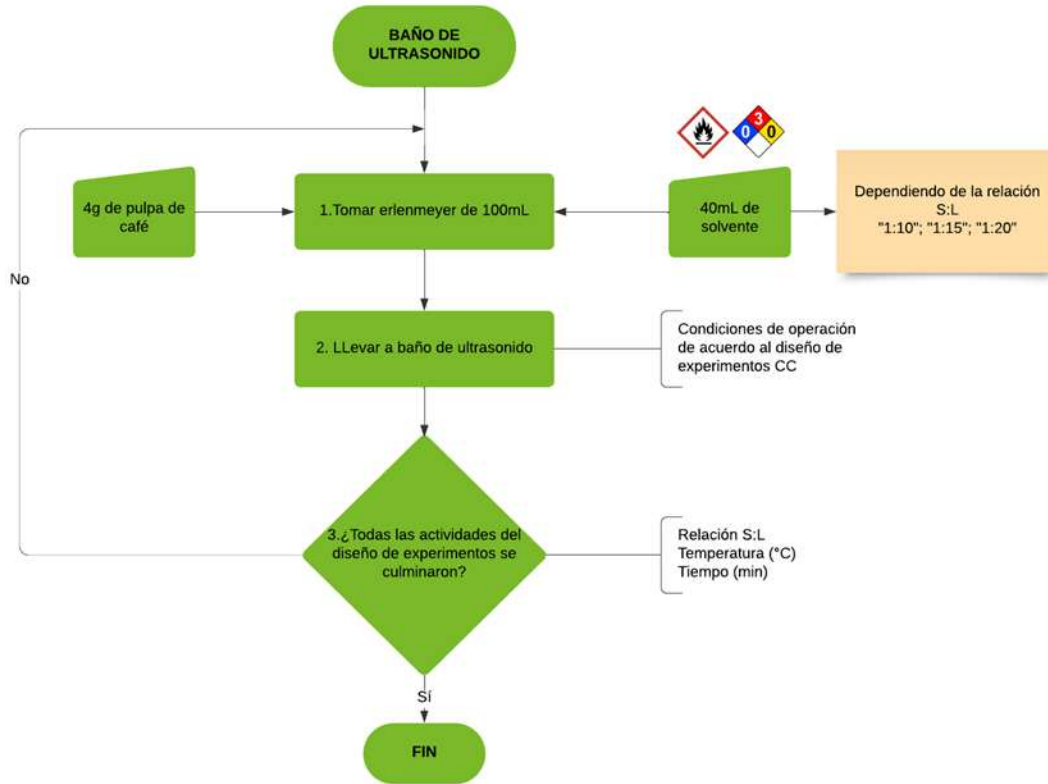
BAÑO DE ULTRASONIDO

0 3 0

4g de pulpa de café

1.Tomar erlenmeyer de 100mL

40mL de solvente

Dependiendo de la relación S:L "1:10"; "1:15"; "1:20"

No

2. LLevar a baño de ultrasonido

Condiciones de operación de acuerdo al diseño de experimentos CC

3.¿Todas las actividades del diseño de experimentos se culminaron?

Relación S:L
Temperatura (°C)
Tiempo (min)

Sí

FIN